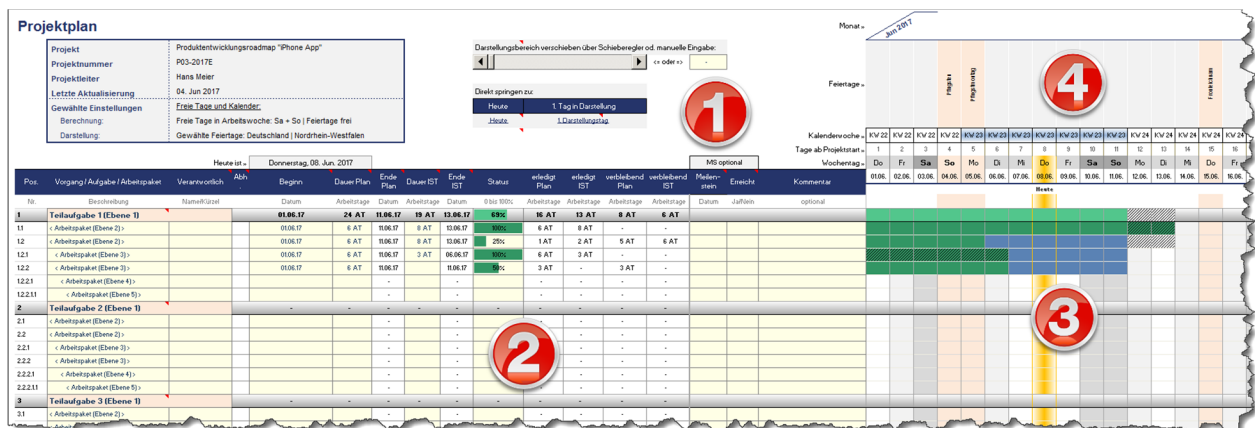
Projektplan

| | |
|---|---|
| Projekt | Produktentwicklungsroadmap "iPhone App" |
| Projektnummer | P03-2017E |
| Projektleiter | Hans Meier |
| Letzte Aktualisierung | 04. Jun 2017 |
| Gewählte Einstellungen | Freie Tage und Kalender: |
| Berechnung: | Freie Tage in Arbeitswoche: Sa + So \| Feiertage frei |
| Darstellung: | Gewählte Feiertage: Deutschland \| Nordrhein-Westfalen |

Darstellungsbereich verschieben über Schieberegler od. manuelle Eingabe:
<< oder >> -

Direkt springen zu:
Heute | 1. Tag in Darstellung
Heute | 1. Darstellungstag

1

Heute ist » Donnerstag, 08. Jun. 2017

MS optional

Monat »
Jun 2017

Feiertage »
Pfingsten
Pfingstmontag
Fronleichnam

4

Kalenderwoche » KW 22 KW 22 KW 22 KW 22 KW 23 KW 23 KW 23 KW 23 KW 23 KW 23 KW 23 KW 24 KW 24 KW 24 KW 24 KW 24
Tage ab Projektstart » 1 2 3 4 5 6 7 8 9 10 11 12 13 14 15 16
Wochentag » Do Fr Sa So Mo Di Mi Do Fr Sa So Mo Di Mi Do Fr
01.06. 02.06. 03.06. 04.06. 05.06. 06.06. 07.06. 08.06. 09.06. 10.06. 11.06. 12.06. 13.06. 14.06. 15.06. 16.06.
Heute

| Pos. | Vorgang / Aufgabe / Arbeitspaket | Verantwortlich | Abh. | Beginn | Dauer Plan | Ende Plan | Dauer IST | Ende IST | Status | erledigt Plan | erledigt IST | verbleibend Plan | verbleibend IST | Meilenstein | Erreicht | Kommentar |
|---|---|---|---|---|---|---|---|---|---|---|---|---|---|---|---|---|
| Nr. | Beschreibung | Name/Kürzel | | Datum | Arbeitstage | Datum | Arbeitstage | Datum | 0 bis 100% | Arbeitstage | Arbeitstage | Arbeitstage | Arbeitstage | Datum | Ja/Nein | optional |
| 1 | Teilaufgabe 1 (Ebene 1) | | | 01.06.17 | 24 AT | 11.06.17 | 19 AT | 13.06.17 | 69% | 16 AT | 13 AT | 8 AT | 6 AT | | | |
| 1.1 | ‹ Arbeitspaket (Ebene 2) › | | | 01.06.17 | 6 AT | 11.06.17 | 8 AT | 13.06.17 | 100% | 6 AT | 8 AT | - | - | | | |
| 1.2 | ‹ Arbeitspaket (Ebene 2) › | | | 01.06.17 | 6 AT | 11.06.17 | 8 AT | 13.06.17 | 25% | 1 AT | 2 AT | 5 AT | 6 AT | | | |
| 1.2.1 | ‹ Arbeitspaket (Ebene 3) › | | | 01.06.17 | 6 AT | 11.06.17 | 3 AT | 06.06.17 | 100% | 6 AT | 3 AT | - | - | | | |
| 1.2.2 | ‹ Arbeitspaket (Ebene 3) › | | | 01.06.17 | 6 AT | 11.06.17 | | 11.06.17 | 50% | 3 AT | - | 3 AT | - | | | |
| 1.2.2.1 | ‹ Arbeitspaket (Ebene 4) › | | | | | - | | - | | - | - | - | - | | | |
| 1.2.2.1.1 | ‹ Arbeitspaket (Ebene 5) › | | | | | - | | - | | - | - | - | - | | | |
| 2 | Teilaufgabe 2 (Ebene 1) | | | - | - | - | - | - | | - | - | - | - | | | |
| 2.1 | ‹ Arbeitspaket (Ebene 2) › | | | | | - | | - | | - | - | - | - | | | |
| 2.2 | ‹ Arbeitspaket (Ebene 2) › | | | | | - | | - | | - | - | - | - | | | |
| 2.2.1 | ‹ Arbeitspaket (Ebene 3) › | | | | | - | | - | | - | - | - | - | | | |
| 2.2.2 | ‹ Arbeitspaket (Ebene 3) › | | | | | - | | - | | - | - | - | - | | | |
| 2.2.2.1 | ‹ Arbeitspaket (Ebene 4) › | | | | | - | | - | | - | - | - | - | | | |
| 2.2.2.1.1 | ‹ Arbeitspaket (Ebene 5) › | | | | | - | | - | | - | - | - | - | | | |
| 3 | Teilaufgabe 3 (Ebene 1) | | | - | - | - | - | - | | - | - | - | - | | | |
| 3.1 | ‹ Arbeitspaket (Ebene 2) › | | | | | - | | - | | - | - | - | - | | | |

2

3